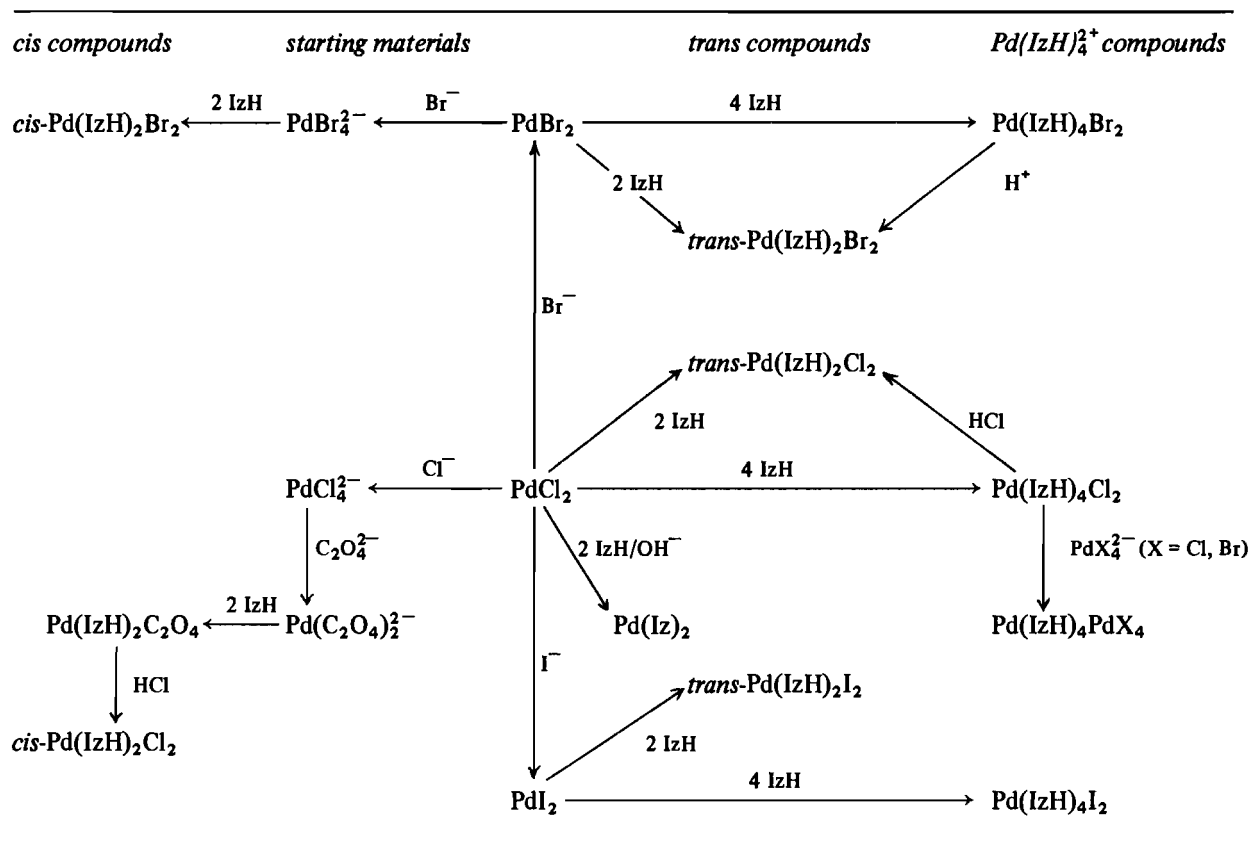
*cis compounds* *starting materials* *trans compounds* *Pd(IzH)$_4^{2+}$ compounds*

*cis*-Pd(IzH)$_2$Br$_2$ ← 2 IzH ← PdBr$_4^{2-}$ ← Br$^-$ ← PdBr$_2$ → 4 IzH → Pd(IzH)$_4$Br$_2$

PdBr$_2$ → 2 IzH → *trans*-Pd(IzH)$_2$Br$_2$

Pd(IzH)$_4$Br$_2$ → H$^+$ → *trans*-Pd(IzH)$_2$Br$_2$

PdCl$_2$ → Br$^-$ → PdBr$_2$

PdCl$_2$ → 2 IzH → *trans*-Pd(IzH)$_2$Cl$_2$

Pd(IzH)$_4$Cl$_2$ → HCl → *trans*-Pd(IzH)$_2$Cl$_2$

PdCl$_4^{2-}$ ← Cl$^-$ ← PdCl$_2$ → 4 IzH → Pd(IzH)$_4$Cl$_2$

PdCl$_4^{2-}$ → C$_2$O$_4^{2-}$ → Pd(C$_2$O$_4$)$_2^{2-}$

PdCl$_2$ → 2 IzH/OH$^-$ → Pd(Iz)$_2$

Pd(IzH)$_4$Cl$_2$ → PdX$_4^{2-}$ (X = Cl, Br) → Pd(IzH)$_4$PdX$_4$

Pd(IzH)$_2$C$_2$O$_4$ ← 2 IzH ← Pd(C$_2$O$_4$)$_2^{2-}$

Pd(IzH)$_2$C$_2$O$_4$ → HCl → *cis*-Pd(IzH)$_2$Cl$_2$

PdCl$_2$ → I$^-$ → PdI$_2$

PdI$_2$ → 2 IzH → *trans*-Pd(IzH)$_2$I$_2$

PdI$_2$ → 4 IzH → Pd(IzH)$_4$I$_2$